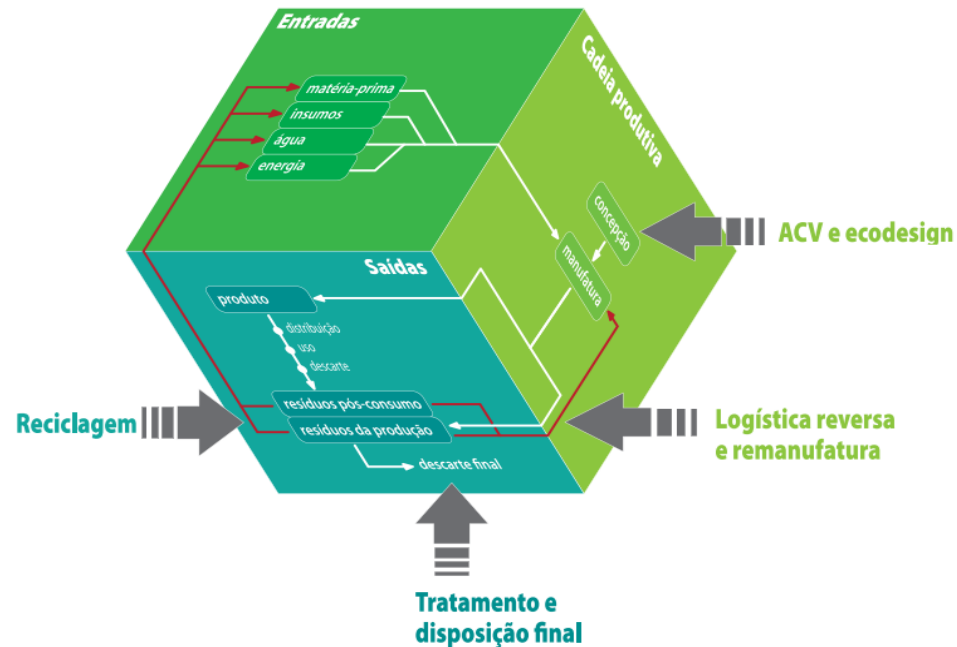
Entradas

matéria-prima
insumos
água
energia

Cadeia produtiva

concepção
manufatura

ACV e ecodesign

Saídas

produto
distribuição
uso
descarte
resíduos pós-consumo
resíduos da produção
descarte final

Reciclagem

Logística reversa e remanufatura

Tratamento e disposição final